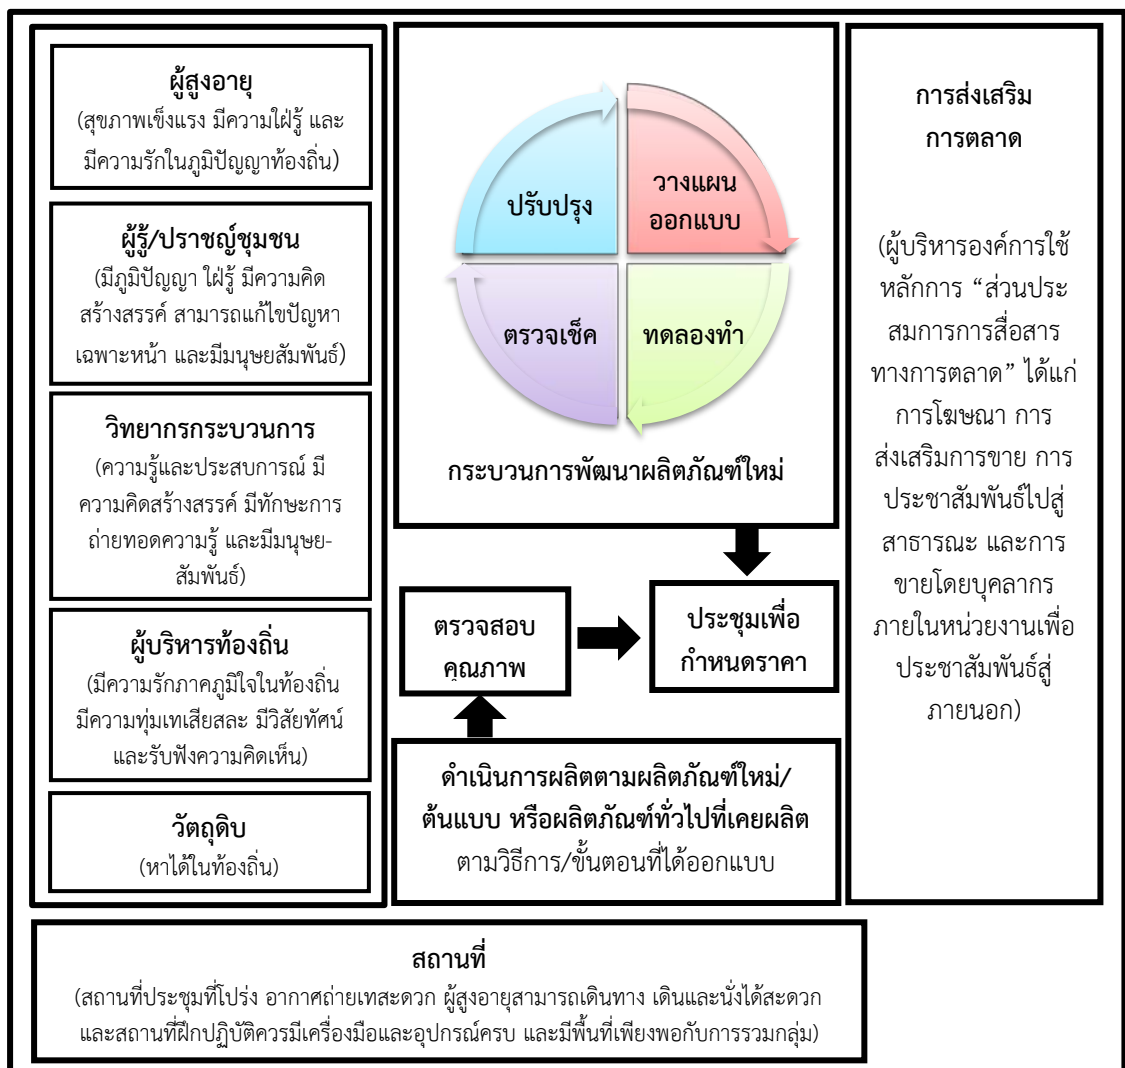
ผู้สูงอายุ
(สุขภาพเข็งแรง มีความใฝ่รู้ และมีความรักในภูมิปัญญาท้องถิ่น)

ผู้รู้/ปราชญ์ชุมชน
(มีภูมิปัญญา ใฝ่รู้ มีความคิดสร้างสรรค์ สามารถแก้ไขปัญหาเฉพาะหน้า และมีมนุษยสัมพันธ์)

วิทยากรกระบวนการ
(ความรู้และประสบการณ์ มีความคิดสร้างสรรค์ มีทักษะการถ่ายทอดความรู้ และมีมนุษยสัมพันธ์)

ผู้บริหารท้องถิ่น
(มีความรักภาคภูมิใจในท้องถิ่น มีความทุ่มเทเสียสละ มีวิสัยทัศน์ และรับฟังความคิดเห็น)

วัตถุดิบ
(หาได้ในท้องถิ่น)

ปรับปรุง

วางแผน ออกแบบ

ตรวจเช็ค

ทดลองทำ

กระบวนการพัฒนาผลิตภัณฑ์ใหม่

ตรวจสอบคุณภาพ

ประชุมเพื่อกำหนดราคา

ดำเนินการผลิตตามผลิตภัณฑ์ใหม่/ต้นแบบ หรือผลิตภัณฑ์ทั่วไปที่เคยผลิต ตามวิธีการ/ขั้นตอนที่ได้ออกแบบ

การส่งเสริมการตลาด

(ผู้บริหารองค์การใช้หลักการ “ส่วนประสมการการสื่อสารทางการตลาด” ได้แก่ การโฆษณา การส่งเสริมการขาย การประชาสัมพันธ์ไปสู่สาธารณะ และการขายโดยบุคลากรภายในหน่วยงานเพื่อประชาสัมพันธ์สู่ภายนอก)

สถานที่
(สถานที่ประชุมที่โปร่ง อากาศถ่ายเทสะดวก ผู้สูงอายุสามารถเดินทาง เดินและนั่งได้สะดวก และสถานที่ฝึกปฏิบัติควรมีเครื่องมือและอุปกรณ์ครบ และมีพื้นที่เพียงพอกับการรวมกลุ่ม)